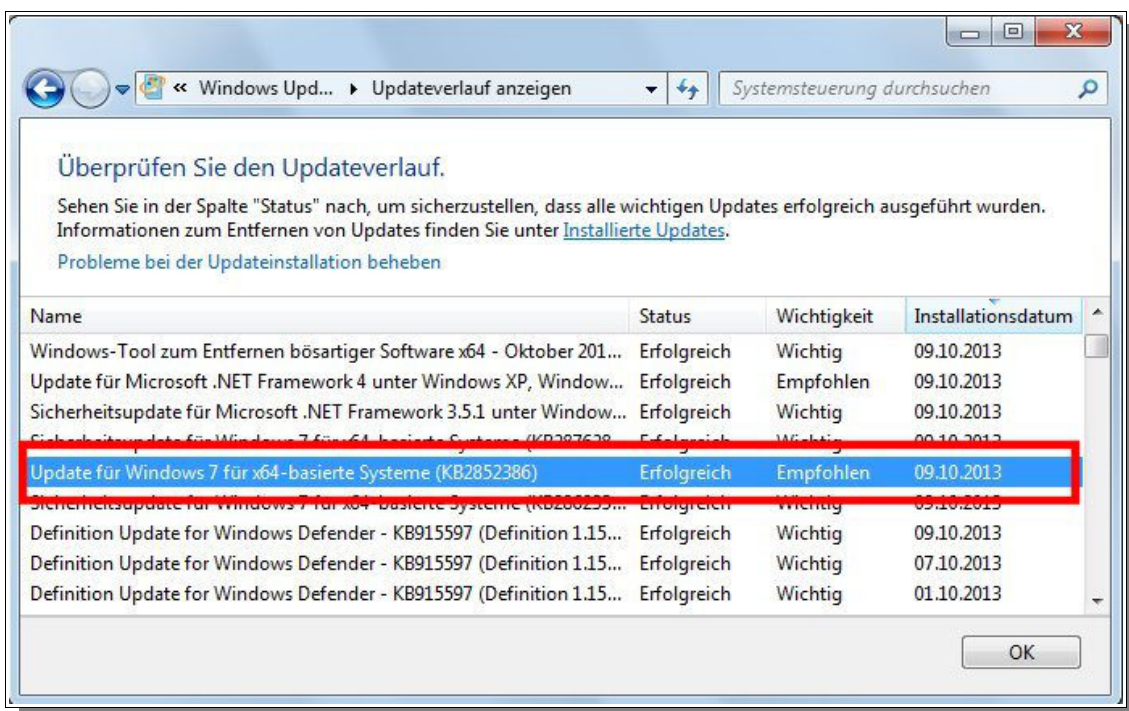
« Windows Upd... ▸ Updateverlauf anzeigen

Systemsteuerung durchsuchen

Überprüfen Sie den Updateverlauf.

Sehen Sie in der Spalte "Status" nach, um sicherzustellen, dass alle wichtigen Updates erfolgreich ausgeführt wurden. Informationen zum Entfernen von Updates finden Sie unter Installierte Updates.

Probleme bei der Updateinstallation beheben

| Name | Status | Wichtigkeit | Installationsdatum |
|---|---|---|---|
| Windows-Tool zum Entfernen bösartiger Software x64 - Oktober 201... | Erfolgreich | Wichtig | 09.10.2013 |
| Update für Microsoft .NET Framework 4 unter Windows XP, Window... | Erfolgreich | Empfohlen | 09.10.2013 |
| Sicherheitsupdate für Microsoft .NET Framework 3.5.1 unter Window... | Erfolgreich | Wichtig | 09.10.2013 |
| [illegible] | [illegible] | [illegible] | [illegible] |
| Update für Windows 7 für x64-basierte Systeme (KB2852386) | Erfolgreich | Empfohlen | 09.10.2013 |
| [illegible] | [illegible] | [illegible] | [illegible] |
| Definition Update for Windows Defender - KB915597 (Definition 1.15... | Erfolgreich | Wichtig | 09.10.2013 |
| Definition Update for Windows Defender - KB915597 (Definition 1.15... | Erfolgreich | Wichtig | 07.10.2013 |
| Definition Update for Windows Defender - KB915597 (Definition 1.15... | Erfolgreich | Wichtig | 01.10.2013 |

OK